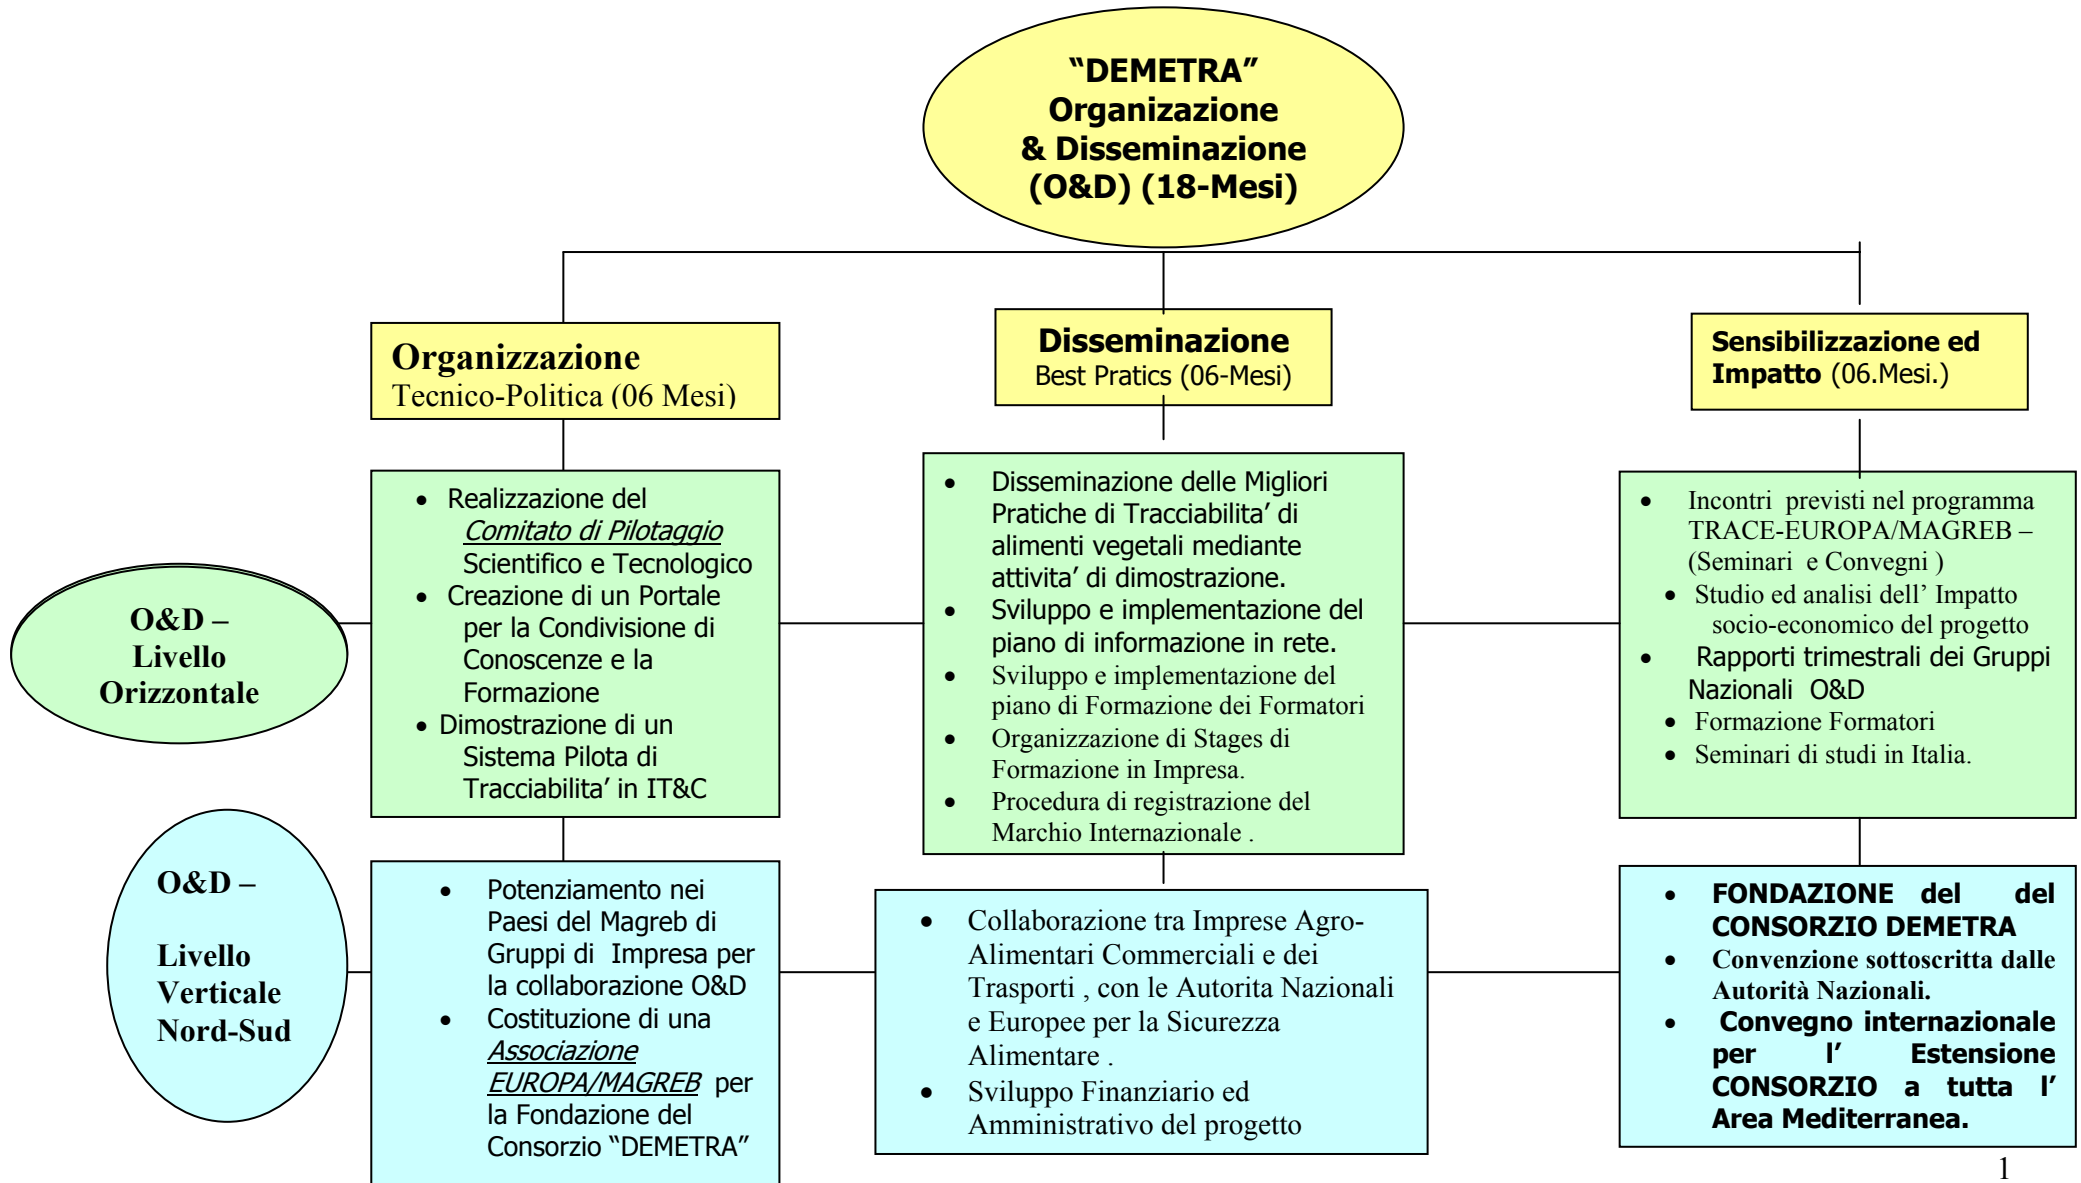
"DEMETRA"
Organizzazione
& Disseminazione
(O&D) (18-Mesi)

Organizzazione
Tecnico-Politica (06 Mesi)

Disseminazione
Best Pratics (06-Mesi)

Sensibilizzazione ed Impatto (06.Mesi.)

O&D –
Livello
Orizzontale

- Realizzazione del *Comitato di Pilotaggio* Scientifico e Tecnologico
- Creazione di un Portale per la Condivisione di Conoscenze e la Formazione
- Dimostrazione di un Sistema Pilota di Tracciabilita' in IT&C

- Disseminazione delle Migliori Pratiche di Tracciabilita' di alimenti vegetali mediante attivita' di dimostrazione.
- Sviluppo e implementazione del piano di informazione in rete.
- Sviluppo e implementazione del piano di Formazione dei Formatori
- Organizzazione di Stages di Formazione in Impresa.
- Procedura di registrazione del Marchio Internazionale .

- Incontri previsti nel programma TRACE-EUROPA/MAGREB – (Seminari e Convegni )
- Studio ed analisi dell' Impatto socio-economico del progetto
- Rapporti trimestrali dei Gruppi Nazionali O&D
- Formazione Formatori
- Seminari di studi in Italia.

O&D –

Livello
Verticale
Nord-Sud

- Potenziamento nei Paesi del Magreb di Gruppi di Impresa per la collaborazione O&D
- Costituzione di una *Associazione EUROPA/MAGREB* per la Fondazione del Consorzio "DEMETRA"

- Collaborazione tra Imprese Agro-Alimentari Commerciali e dei Trasporti , con le Autorita Nazionali e Europee per la Sicurezza Alimentare .
- Sviluppo Finanziario ed Amministrativo del progetto

- **FONDAZIONE del del CONSORZIO DEMETRA**
- **Convenzione sottoscritta dalle Autorità Nazionali.**
- **Convegno internazionale per l' Estensione CONSORZIO a tutta l' Area Mediterranea.**

1